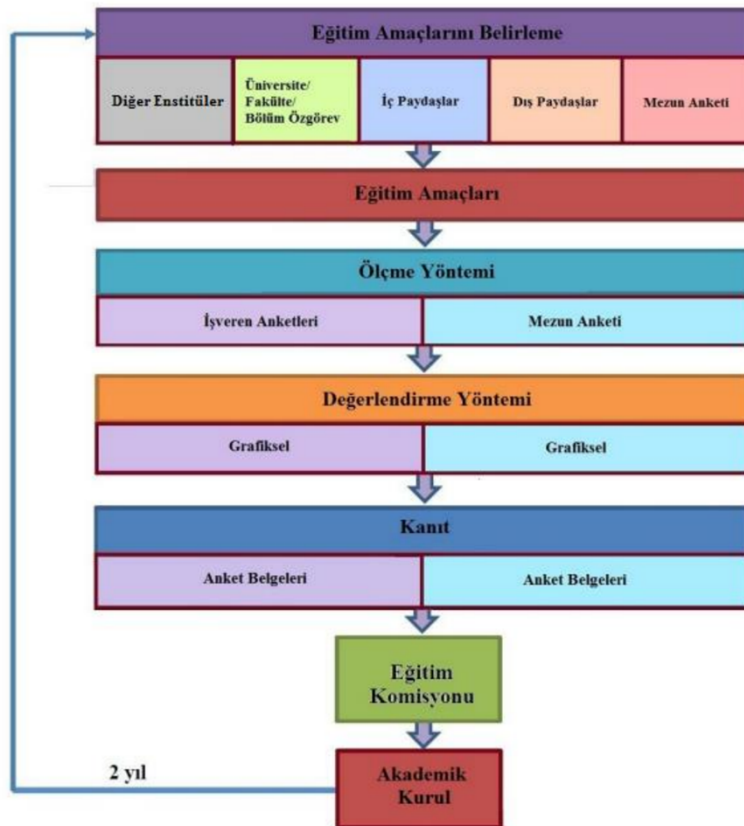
Eğitim Amaçlarını Belirleme

Diğer Enstitüler

Üniversite/ Fakülte/ Bölüm Özgörev

İç Paydaşlar

Dış Paydaşlar

Mezun Anketi

Eğitim Amaçları

Ölçme Yöntemi

İşveren Anketleri

Mezun Anketi

Değerlendirme Yöntemi

Grafiksel

Grafiksel

Kanıt

Anket Belgeleri

Anket Belgeleri

Eğitim Komisyonu

2 yıl

Akademik Kurul